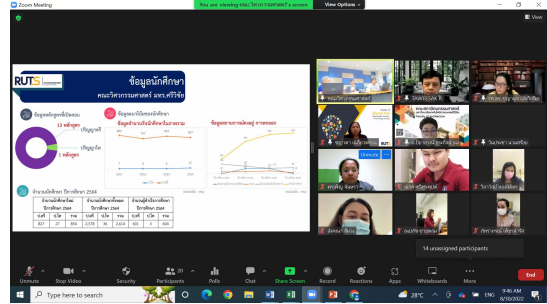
Zoom Meeting

You are viewing คณะวิศวกรรมศาสตร์'s screen

View Options

View

RUTS

ข้อมูลนักศึกษา

คณะวิศวกรรมศาสตร์ มทร.ศรีวิชัย

ข้อมูลหลักสูตรที่เปิดสอน

13 หลักสูตร

ปริญญาตรี

2 หลักสูตร

ปริญญาโท

ข้อมูลแนวโน้มของนักศึกษา

ข้อมูลจำนวนรับนักศึกษาในแต่ละปี

ข้อมูลสถานภาพนักศึกษา ภาคลอย

จำนวนนักศึกษา ปีการศึกษา 2564

| จำนวนนักศึกษาใหม่ ปีการศึกษา 2564 | | จำนวนนักศึกษาทั้งหมด ปีการศึกษา 2564 | | จำนวนผู้สำเร็จการศึกษา ปีการศึกษา 2564 | |
|---|---|---|---|---|---|
| ป.ตรี | ป.โท | ป.ตรี | ป.โท | ป.ตรี | ป.โท |
| 827 | 27 | 854 | 2,578 | 36 | 2,614 |

คณะวิศวกรรมศาสตร์

Unmute

14 unassigned participants

Unmute

Stop Video

Security

Participants 20

Polls

Chat

Share Screen

Record

Reactions

Apps

Whiteboards

More

End

Type here to search

28°C

ENG

9:46 AM

8/30/2022